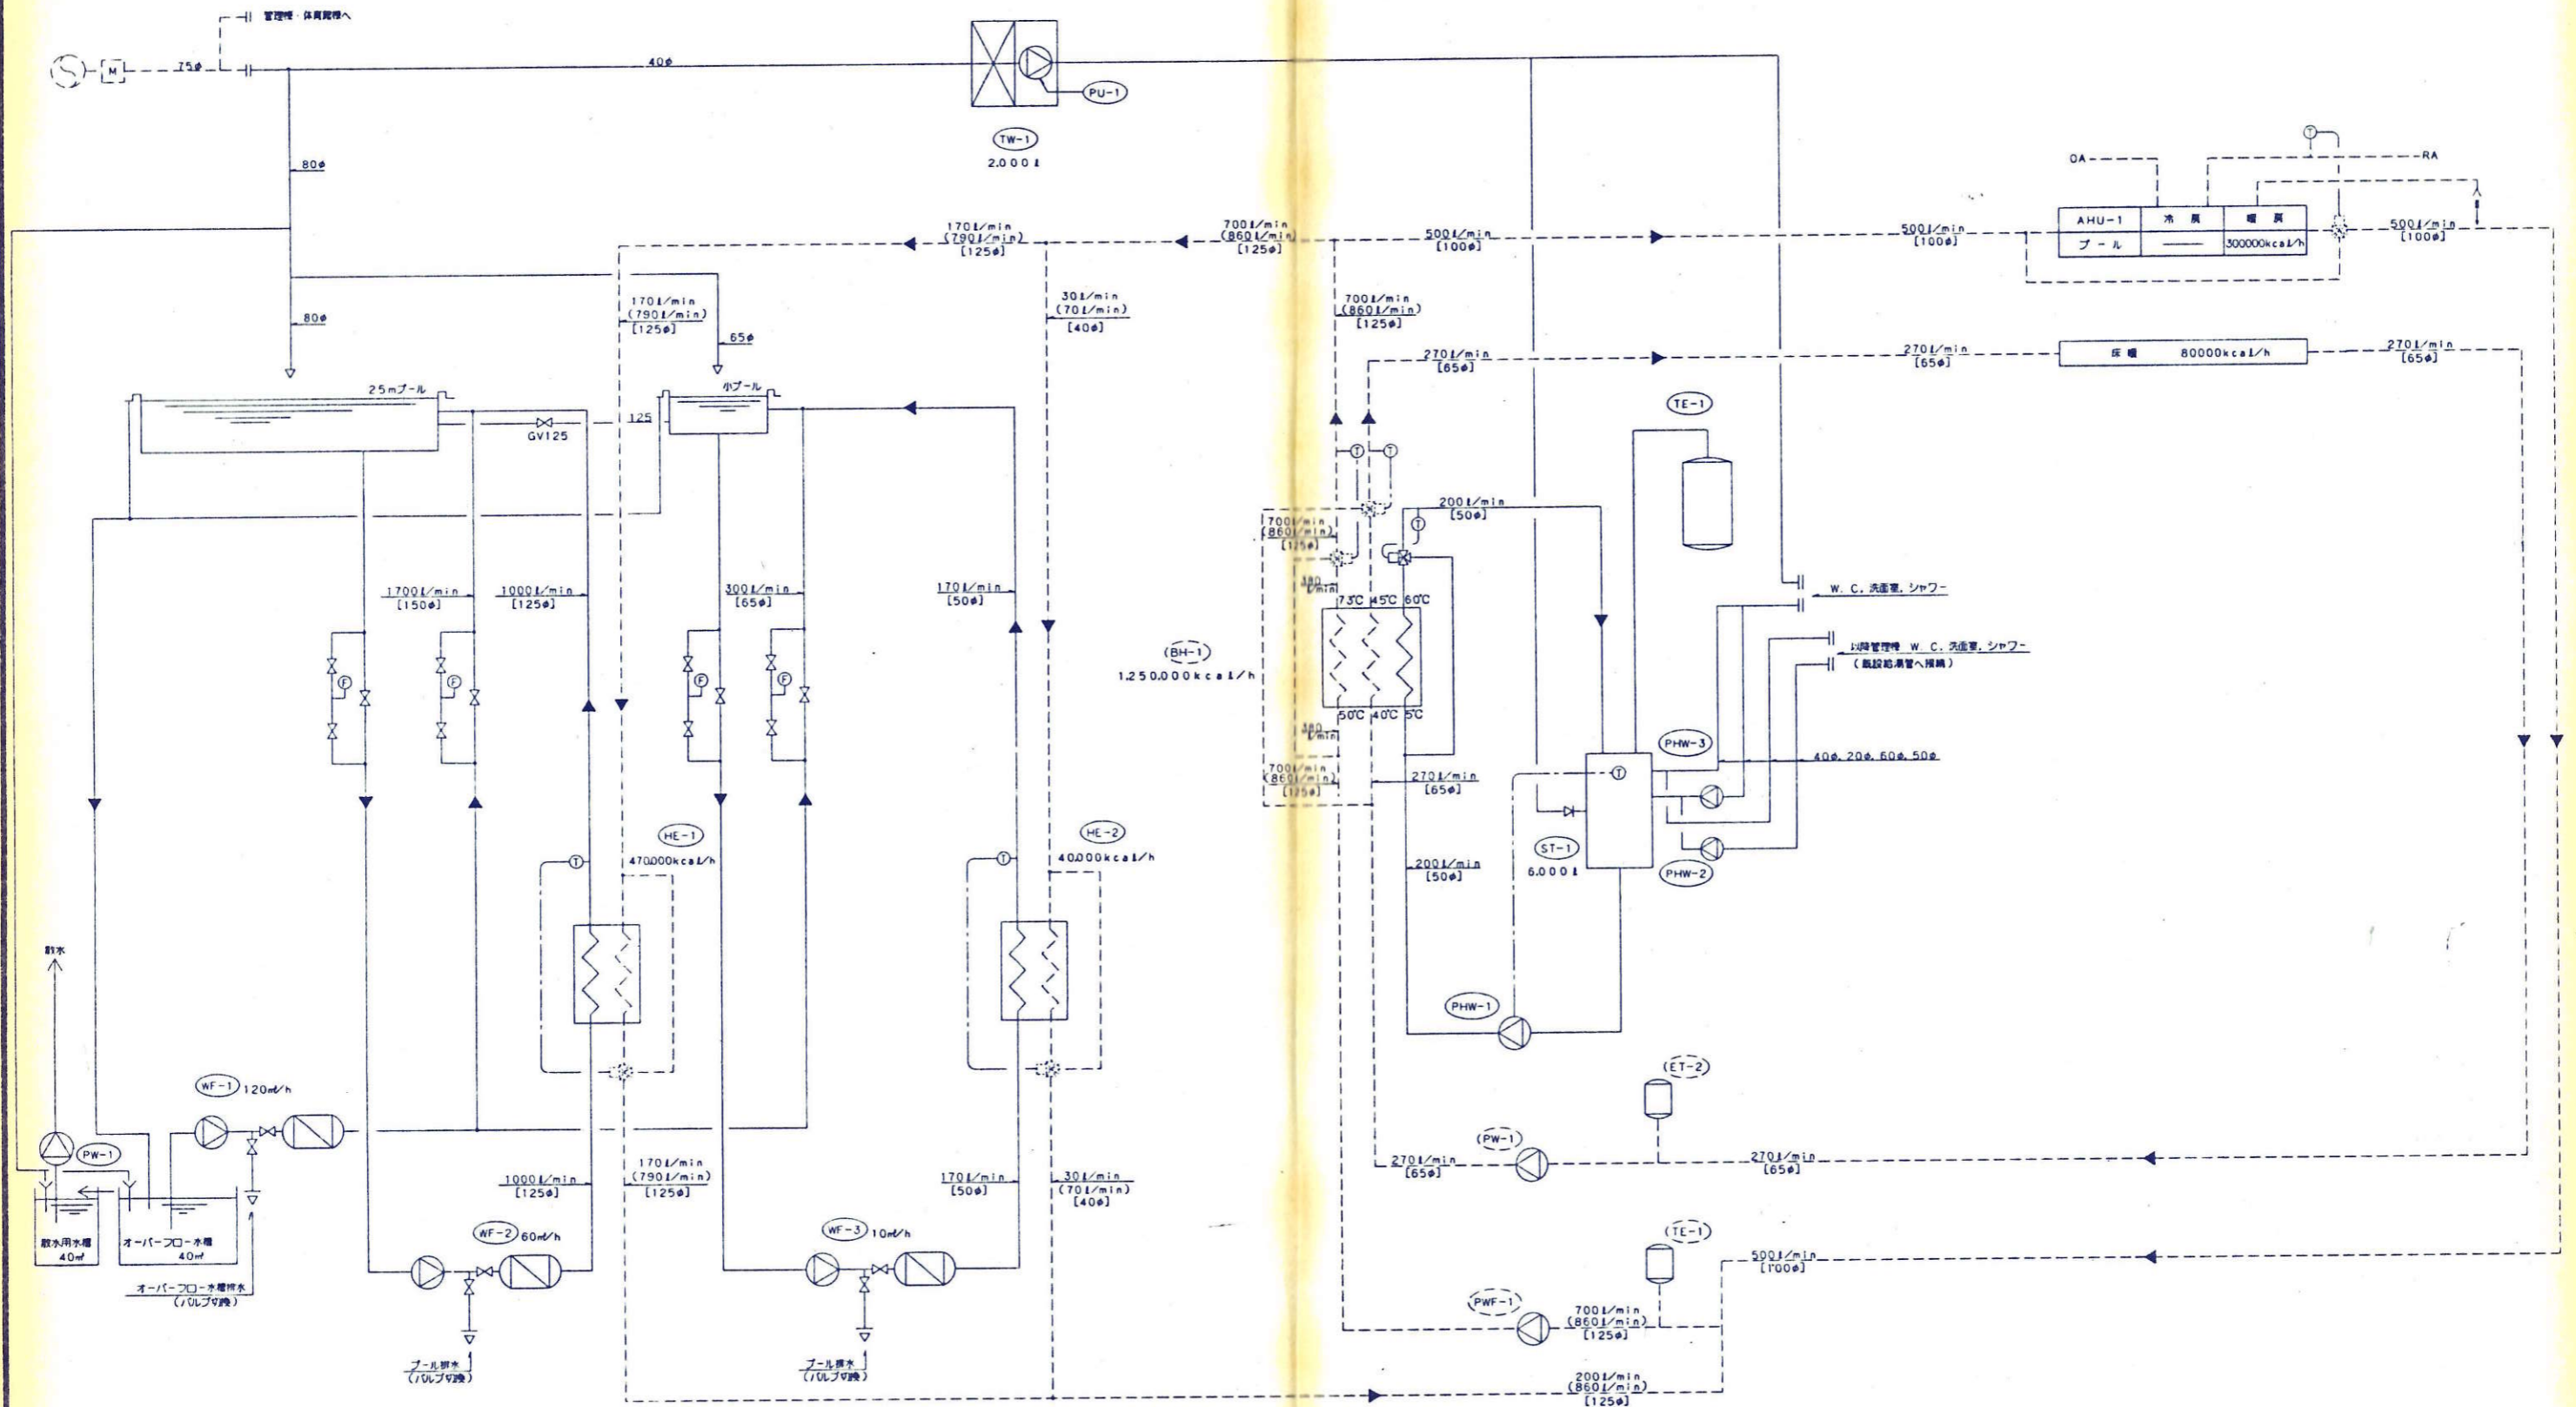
管理棟・体育館棟へ

M

75φ

40φ

PU-1

TW-1
2,000 ℓ

80φ

80φ

OA

RA

T

AHU-1 | 冷房 | 暖房
プール | —— | 300000kcal/h

170ℓ/min
(790ℓ/min)
[125φ]

700ℓ/min
(860ℓ/min)
[125φ]

500ℓ/min
[100φ]

500ℓ/min
[100φ]

500ℓ/min
[100φ]

30ℓ/min
(70ℓ/min)
[40φ]

170ℓ/min
(790ℓ/min)
[125φ]

65φ

700ℓ/min
(860ℓ/min)
[125φ]

270ℓ/min
[65φ]

270ℓ/min
[65φ]

床暖 80000kcal/h

270ℓ/min
[65φ]

25mプール

小プール

GV125

125

TE-1

T

T

200ℓ/min
[50φ]

T

700ℓ/min
(860ℓ/min)
[125φ]

380 ℓ/min

73℃ 45℃ 60℃

50℃ 40℃ 5℃

380 ℓ/min

W. C. 洗面室, シャワー

以降管理棟 W. C. 洗面室, シャワー
(既設給湯管へ接続)

BH-1
1,250,000kcal/h

1700ℓ/min
[150φ]

1000ℓ/min
[125φ]

300ℓ/min
[65φ]

170ℓ/min
[50φ]

F

F

F

F

700ℓ/min
(860ℓ/min)
[125φ]

270ℓ/min
[65φ]

PHW-3

T

40φ, 20φ, 60φ, 50φ

HE-1
470,000kcal/h

T

HE-2
40,000kcal/h

T

200ℓ/min
[50φ]

ST-1
6,000 ℓ

PHW-2

散水

PHW-1

ET-2

WF-1 120m³/h

PW-1

PW-1

270ℓ/min
[65φ]

270ℓ/min
[65φ]

1000ℓ/min
[125φ]

170ℓ/min
(790ℓ/min)
[125φ]

170ℓ/min
[50φ]

30ℓ/min
(70ℓ/min)
[40φ]

散水用水槽
40m³

オーバーフロー水槽
40m³

オーバーフロー水槽排水
(バルブ切換)

WF-2 60m³/h

WF-3 10m³/h

TE-1

500ℓ/min
[100φ]

PWF-1

700ℓ/min
(860ℓ/min)
[125φ]

プール排水
(バルブ切換)

プール排水
(バルブ切換)

200ℓ/min
(860ℓ/min)
[125φ]